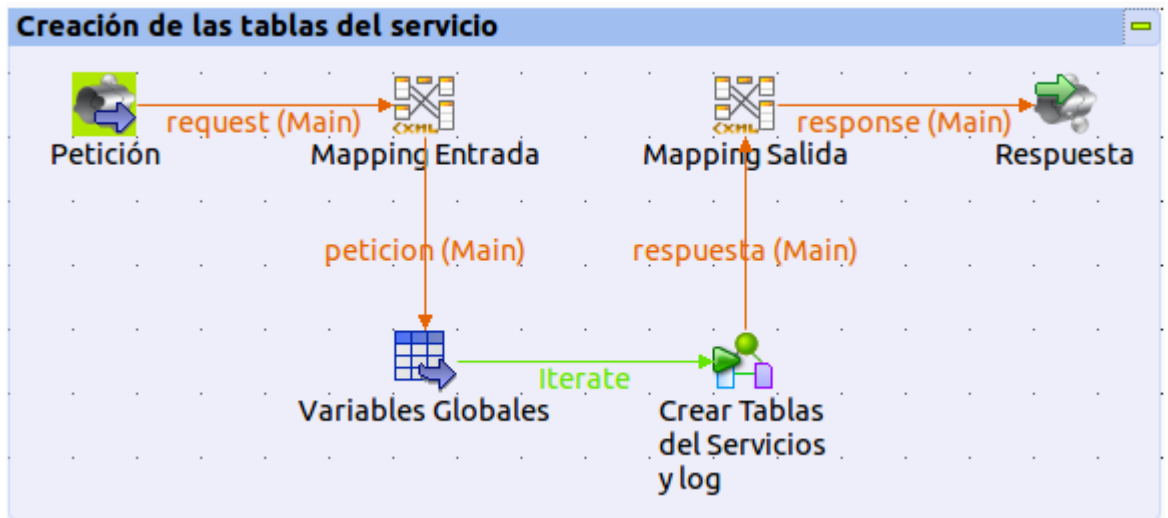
Creación de las tablas del servicio

Petición

request (Main)

<XML>

Mapping Entrada

<XML>

Mapping Salida

response (Main)

Respuesta

peticion (Main)

respuesta (Main)

Variables Globales

Iterate

Crear Tablas del Servicios y log